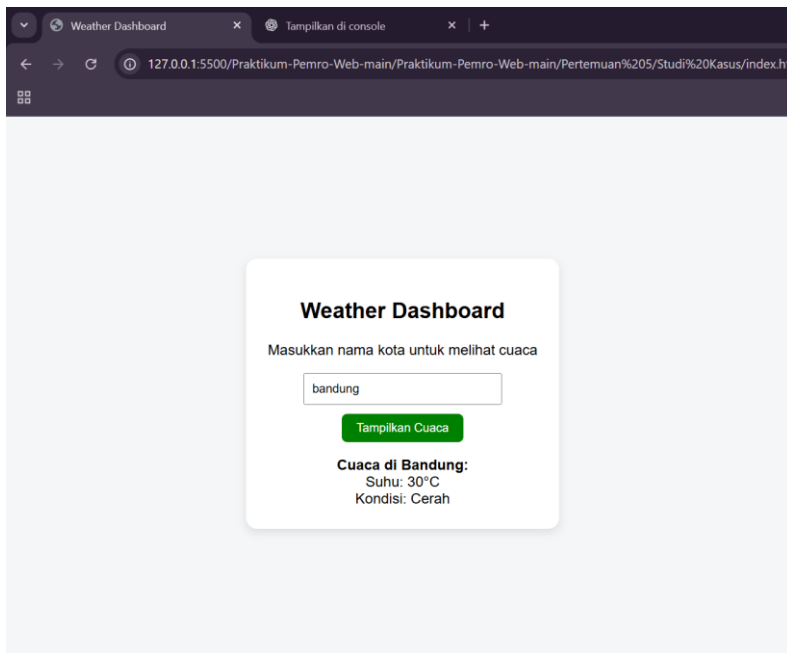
Weather Dashboard ×
Tampilkan di console ×
+

127.0.0.1:5500/Praktikum-Pemro-Web-main/Praktikum-Pemro-Web-main/Pertemuan%205/Studi%20Kasus/index.ht

Weather Dashboard

Masukkan nama kota untuk melihat cuaca

bandung

Tampilkan Cuaca

**Cuaca di Bandung:**
Suhu: 30°C
Kondisi: Cerah